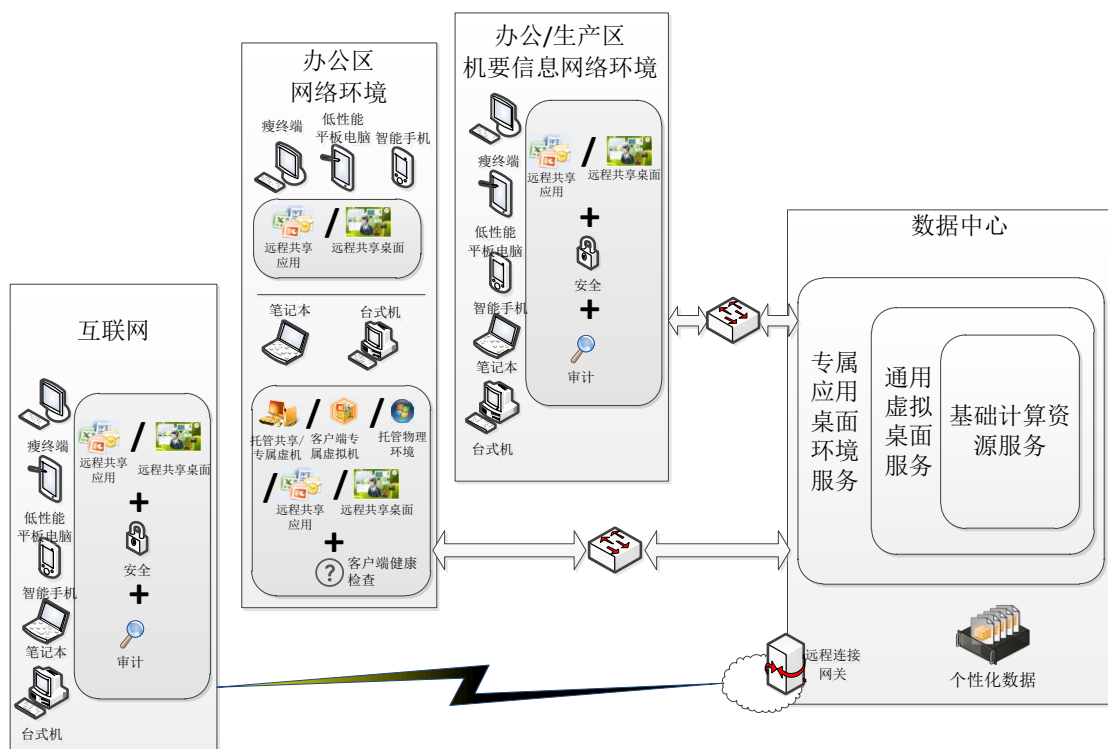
办公/生产区
机要信息网络环境

瘦终端
低性能平板电脑
智能手机
笔记本
台式机

远程共享应用
/
远程共享桌面
+
安全
+
审计

办公区
网络环境

瘦终端
低性能平板电脑
智能手机

远程共享应用
/
远程共享桌面

笔记本
台式机

托管共享/专属虚机
/
客户端专属虚拟机
/
托管物理环境
/
远程共享应用
/
远程共享桌面
+
客户端健康检查

互联网

瘦终端
低性能平板电脑
智能手机
笔记本
台式机

远程共享应用
/
远程共享桌面
+
安全
+
审计

数据中心

专属应用桌面环境服务
通用虚拟桌面服务
基础计算资源服务

远程连接网关
个性化数据